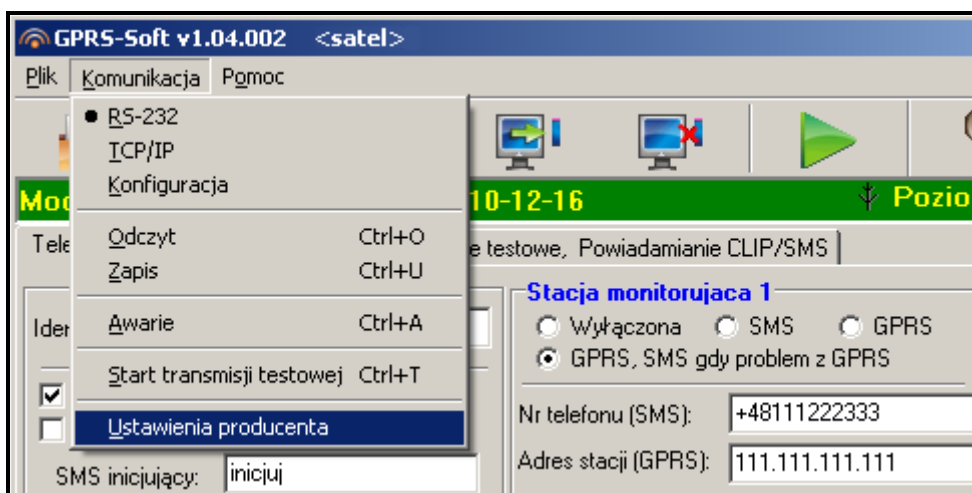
GPRS-Soft v1.04.002 <satel>

Plik Komunikacja Pomoc

RS-232
TCP/IP
Konfiguracja

Odczyt Ctrl+O
Zapis Ctrl+U

Awarie Ctrl+A

Start transmisji testowej Ctrl+T

Ustawienia producenta

Mo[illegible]

10-12-16

Pozio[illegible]

Tele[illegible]

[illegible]e testowe, Powiadamianie CLIP/SMS

Iden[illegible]

SMS inicjujący: inicjuj

Stacja monitorujaca 1
Wyłączona SMS GPRS
GPRS, SMS gdy problem z GPRS

Nr telefonu (SMS): +48111222333

Adres stacji (GPRS): 111.111.111.111